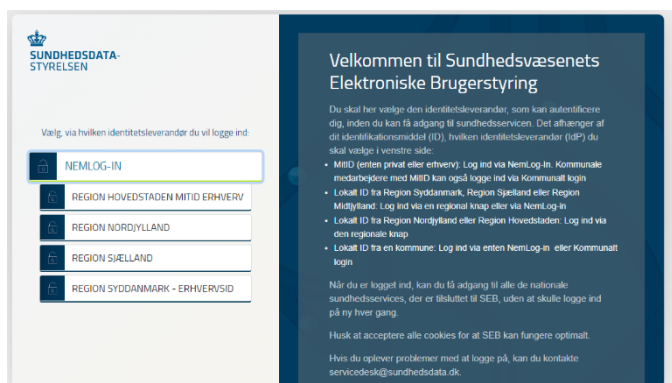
SUNDHEDSDATA-
STYRELSEN

Vælg, via hvilken identitetsleverandør du vil logge ind:

NEMLOG-IN

REGION HOVEDSTADEN MITID ERHVERV

REGION NORDJYLLAND

REGION SJÆLLAND

REGION SYDDANMARK - ERHVERVSID

Velkommen til Sundhedsvæsenets Elektroniske Brugerstyring

Du skal her vælge den identitetsleverandør, som kan autentificere dig, inden du kan få adgang til sundhedsservicen. Det afhænger af dit identifikationsmiddel (ID), hvilken identitetsleverandør (IdP) du skal vælge i venstre side:

- MitID (enten privat eller erhverv): Log ind via NemLog-In. Kommunale medarbejdere med MitID kan også logge ind via Kommunalt login
- Lokalt ID fra Region Syddanmark, Region Sjælland eller Region Midtjylland: Log ind via en regional knap eller via NemLog-in
- Lokalt ID fra Region Nordjylland eller Region Hovedstaden: Log ind via den regionale knap
- Lokalt ID fra en kommune: Log ind via enten NemLog-in eller Kommunalt login

Når du er logget ind, kan du få adgang til alle de nationale sundhedsservices, der er tilsluttet til SEB, uden at skulle logge ind på ny hver gang.

Husk at acceptere alle cookies for at SEB kan fungere optimalt.

Hvis du oplever problemer med at logge på, kan du kontakte servicedesk@sundhedsdata.dk.